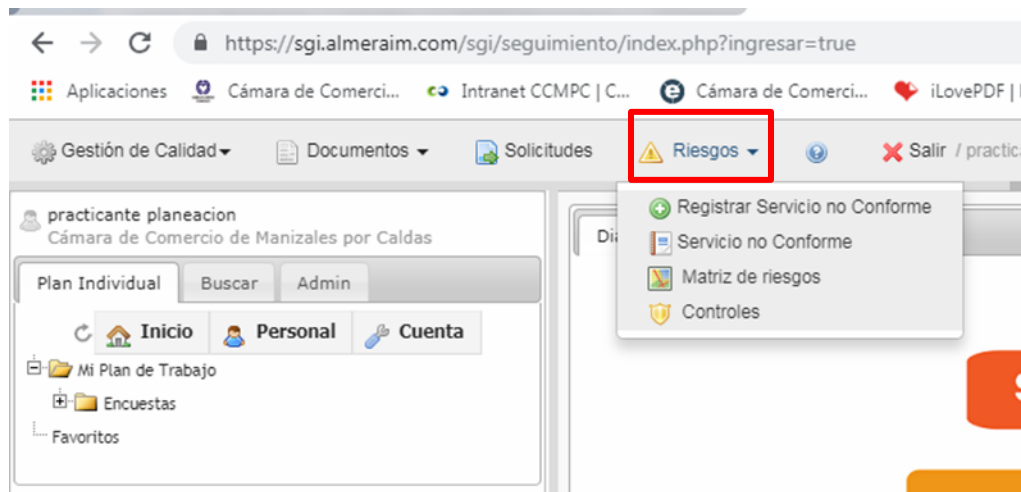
https://sgi.almeraim.com/sgi/seguimiento/index.php?ingresar=true

Aplicaciones Cámara de Comerci... Intranet CCMPC | C... Cámara de Comerci... iLovePDF |

Gestión de Calidad Documentos Solicitudes Riesgos Salir / practica

practicante planeacion
Cámara de Comercio de Manizales por Caldas

Plan Individual Buscar Admin

Inicio Personal Cuenta

Mi Plan de Trabajo
Encuestas
Favoritos

Dia

Registrar Servicio no Conforme
Servicio no Conforme
Matriz de riesgos
Controles